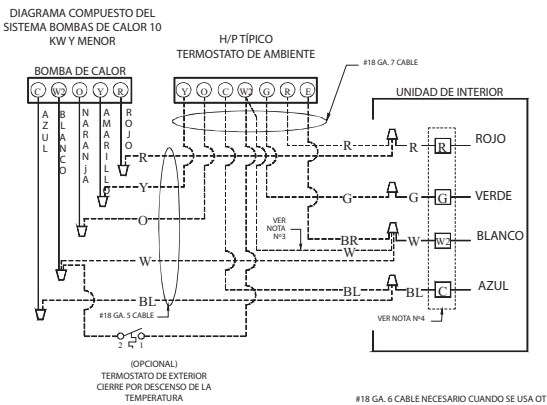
DIAGRAMA COMPUESTO DEL SISTEMA BOMBAS DE CALOR 10 KW Y MENOR

H/P TÍPICO TERMOSTATO DE AMBIENTE

#18 GA. 7 CABLE

BOMBA DE CALOR

C W2 O Y R

Y O C W2 G R E

UNIDAD DE INTERIOR

AZUL

BLANCO

NARANJA

AMARILLO

ROJO

R

Y

O

W

BL

R

G

BR

W

W

BL

R

G

W

BL

VER NOTA Nº3

R ROJO

G VERDE

W2 BLANCO

C AZUL

#18 GA. 5 CABLE

VER NOTA Nº4

2 1

(OPCIONAL) TERMOSTATO DE EXTERIOR CIERRE POR DESCENSO DE LA TEMPERATURA

#18 GA. 6 CABLE NECESARIO CUANDO SE USA OT